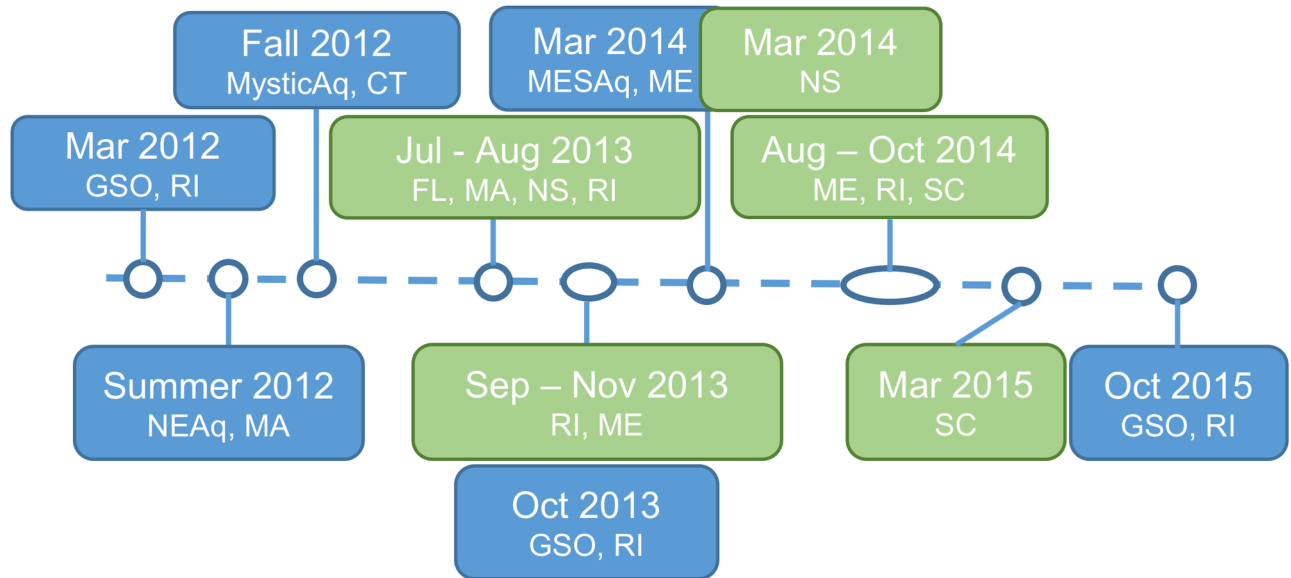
Mar 2012
GSO, RI

Summer 2012
NEAq, MA

Fall 2012
MysticAq, CT

Jul - Aug 2013
FL, MA, NS, RI

Sep – Nov 2013
RI, ME

Oct 2013
GSO, RI

Mar 2014
MESAq, ME

Mar 2014
NS

Aug – Oct 2014
ME, RI, SC

Mar 2015
SC

Oct 2015
GSO, RI